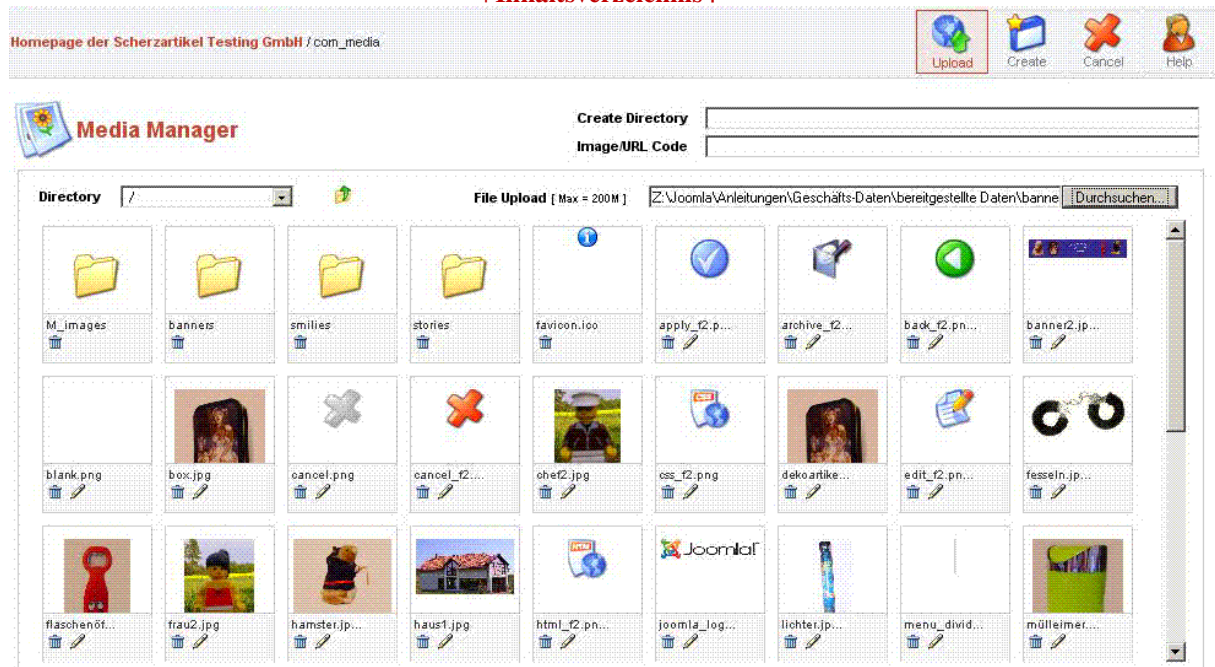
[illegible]

Homepage der Scherzartikel Testing GmbH / com_media

Upload Create Cancel Help

Media Manager

Create Directory

Image/URL Code

Directory /

File Upload [ Max = 200M ] Z:\Joomla\Anleitungen\Geschäfts-Daten\bereitgestellte Daten\banne Durchsuchen...

M_images
banners
smilies
stories
favicon.ico
apply_f2.p...
archive_f2...
back_f2.pn...
banner2.jp...

blank.png
box.jpg
cancel.png
cancel_f2....
chef2.jpg
css_f2.png
dekoartike...
edit_f2.pn...
fesseln.jp...

flaschenöf...
frau2.jpg
hamster.jp...
haus1.jpg
html_f2.pn...
Joomla!
joomla_log...
lichter.jp...
menu_divid...
mülleimer....